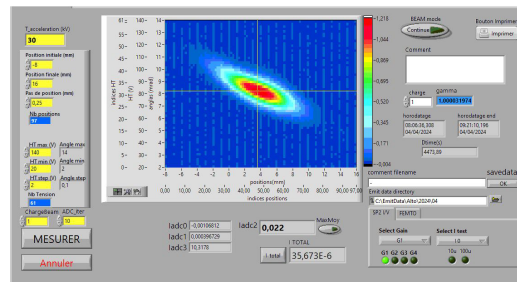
T_acceleration (kV)
30
Position initiale (mm)
-8
Position finale (mm)
16
Pas de position (mm)
0,25
Nb Positions
97
HT max (V) 140
Angle max 14
HT min (V) 20
Angle min 2
HT step (V) 2
Angle step 0,1
Nb Tension
61
ChargeBeam 1
ADC_init 10
MESURER
Annuler

81 - 140
75 - 130
65 - 120
55 - 110
50 - 100
45 - 90
40 - 80
35 - 70
30 - 60
25 - 50
20 - 40
15 - 30
10 - 20
5 - 10
0 - 0
indices HT
HT (V)
angle (mrad)
-8 -6 -4 -2 0 2 4 6 8 10 12 14 16
position(mm)
0,00 10,00 20,00 30,00 40,00 50,00 60,00 70,00 80,00 90,00 97,00
indices positions

1,218
1,044
0,870
0,695
0,520
0,345
0,171
-0,004

BEAM mode
Continue
Bouton Imprimer
Imprimer
Comment
charge
1
gamma
1,000031974
horodatage
08:06:36,330
04/04/2024
horodatage end
09:21:10,196
04/04/2024
Dtime(s)
4473,89
comment filename
savedata
OK
Emit data directory
C:\EmitData\Alto\2024\04
SP2 I/V
FEMTO
Select Gain
G1
Select I test
10
G1 G2 G3 G4
10u 100u

Iadc0 -0,00106812
Iadc1 0,000396729
Iadc3 10,3178
Iadc2 0,022
MaxMoy
I TOTAL
I total 35,673E-6